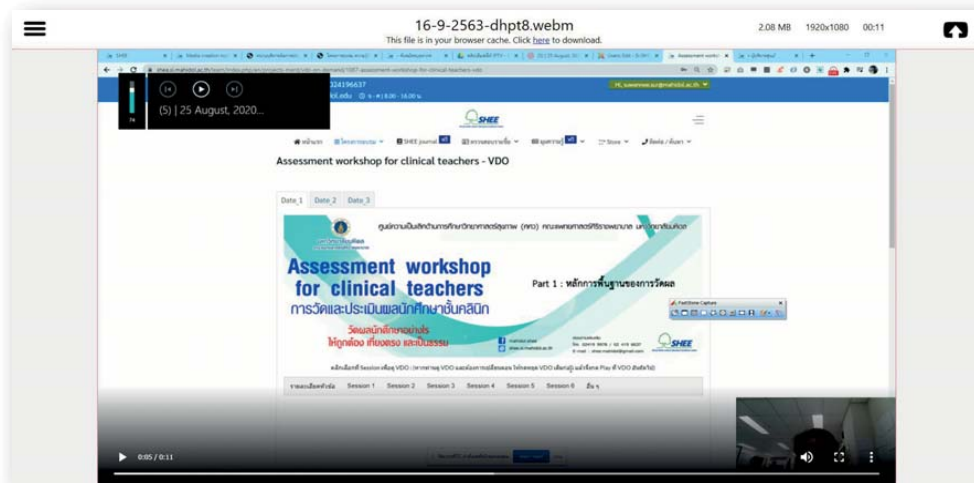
16-9-2563-dhpt8.webm
This file is in your browser cache. Click here to download.
2.08 MB 1920x1080 00:11

(5) | 25 August, 2020...

SHEE

Assessment workshop for clinical teachers - VDO

Date 1 Date 2 Date 3

Assessment workshop for clinical teachers
การวัดและประเมินผลนักศึกษาชั้นคลินิก

Part 1 : หลักการพื้นฐานของการวัดผล

วัดผลนักศึกษาอย่างไร ให้ถูกต้อง เที่ยงตรง และเป็นธรรม

FastStone Capture

Session 1 Session 2 Session 3 Session 4 Session 5 Session 6

0:05 / 0:11